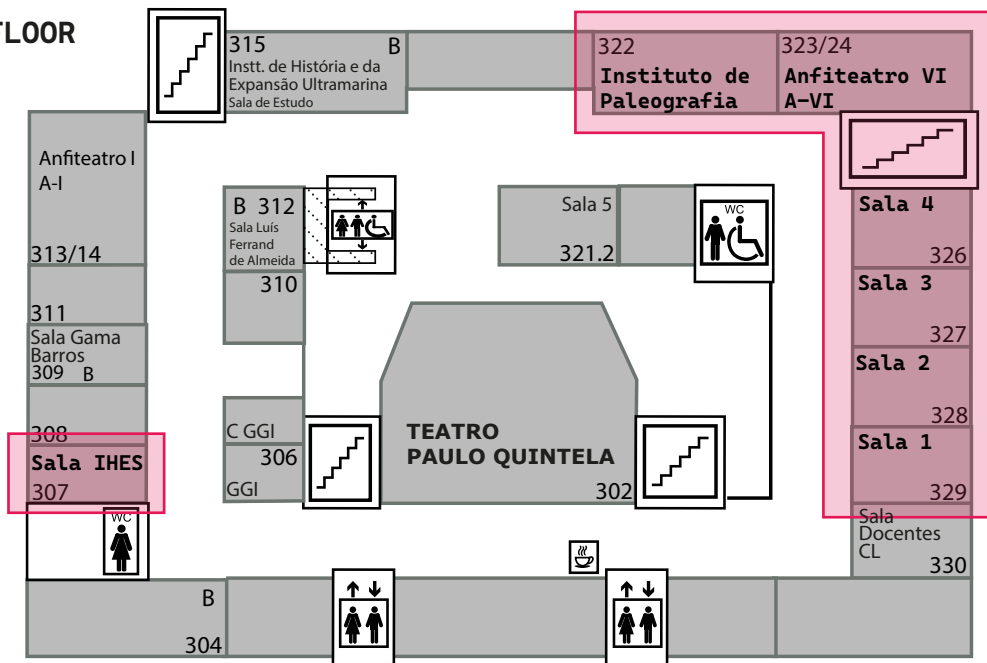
TLOOR

315 B
Instt. de História e da Expansão Ultramarina
Sala de Estudo

322
Instituto de Paleografia

323/24
Anfiteatro VI
A-VI

Anfiteatro I
A-I

313/14

B 312
Sala Luís Ferrand de Almeida

310

Sala 5

321.2

WC

Sala 4
326

Sala 3
327

Sala 2
328

Sala 1
329

311
Sala Gama Barros
309 B

308
Sala IHES
307

WC

C GGI
306
GGI

TEATRO
PAULO QUINTELA
302

Sala Docentes CL
330

B
304